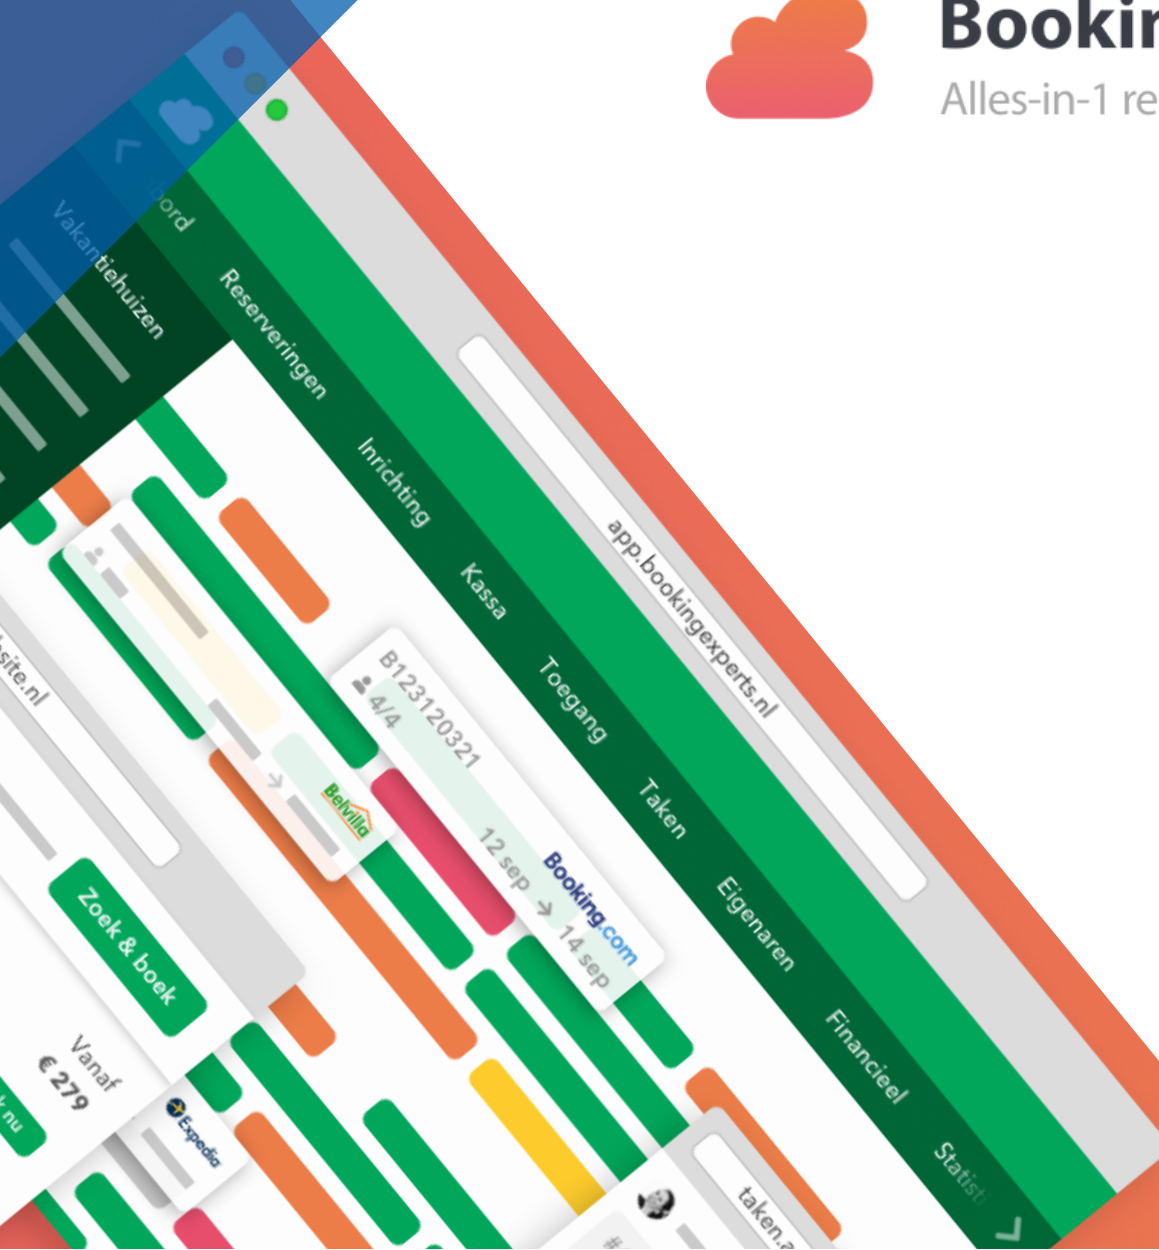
Bookir
Alles-in-1 re

app.bookingexperts.nl

ord
Vakantiehuizen
Reserveringen
Inrichting
Kassa
Toegang
Taken
Eigenaren
Financieel
Statist

B123120321
4/4
12 sep → 14 sep
Booking.com
Belvilla

site.nl
Zoek & boek
Vanaf
€ 279
Expedia
taken.a